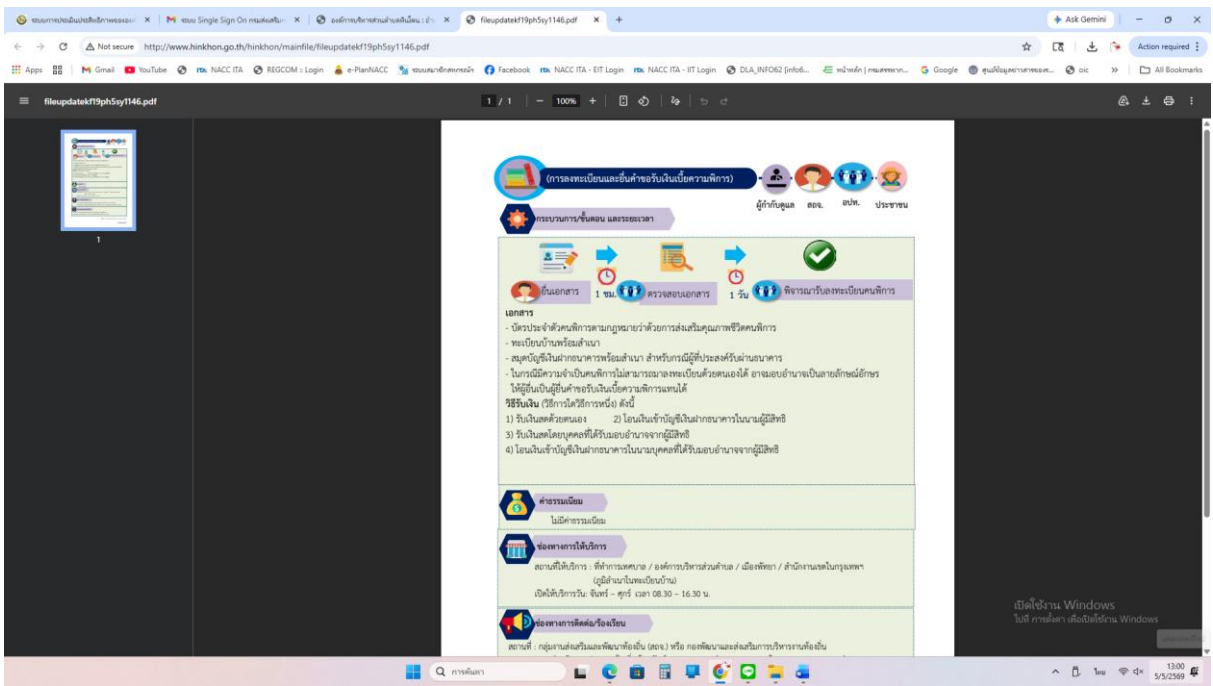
ระบบการประเมินประสิทธิภาพขององ × | ระบบ Single Sign On กรมส่งเสริม × | องค์การบริหารส่วนตำบลหินโงม : อำ × | fileupdatekf19ph5sy1146.pdf × | +

Ask Gemini

Not secure http://www.hinkhon.go.th/hinkhon/mainfile/fileupdatekf19ph5sy1146.pdf

Action required

Apps | Gmail | YouTube | NACC ITA | REGCOM :: Login | e-PlanNACC | ระบบสมาชิกสหกรณ์ | Facebook | NACC ITA - EIT Login | NACC ITA - IIT Login | DLA_INFO62 [info6... | หน้าหลัก | กรมสรรพากร... | Google | ศูนย์ข้อมูลข่าวสารของห... | oic | » | All Bookmarks

fileupdatekf19ph5sy1146.pdf

1 / 1 | — 100% +

1

(การลงทะเบียนและยื่นคำขอรับเงินเบี้ยความพิการ)

ผู้กำกับดูแล สถ. อปท. ประชาชน

กระบวนการ/ขั้นตอน และระยะเวลา

ยื่นเอกสาร 1 ชม. ตรวจสอบเอกสาร 1 วัน พิจารณารับลงทะเบียนคนพิการ

เอกสาร
- บัตรประจำตัวคนพิการตามกฎหมายว่าด้วยการส่งเสริมคุณภาพชีวิตคนพิการ
- ทะเบียนบ้านพร้อมสำเนา
- สมุดบัญชีเงินฝากธนาคารพร้อมสำเนา สำหรับกรณีผู้ที่ประสงค์รับผ่านธนาคาร
- ในกรณีมีความจำเป็นคนพิการไม่สามารถมาลงทะเบียนด้วยตนเองได้ อาจมอบอำนาจเป็นลายลักษณ์อักษร ให้ผู้ยื่นเป็นผู้ยื่นคำขอรับเงินเบี้ยความพิการแทนได้
วิธีรับเงิน (วิธีการใดวิธีการหนึ่ง) ดังนี้
1) รับเงินสดด้วยตนเอง 2) โอนเงินเข้าบัญชีเงินฝากธนาคารในนามผู้มีสิทธิ
3) รับเงินสดโดยบุคคลที่ได้รับมอบอำนาจจากผู้มีสิทธิ
4) โอนเงินเข้าบัญชีเงินฝากธนาคารในนามบุคคลที่ได้รับมอบอำนาจจากผู้มีสิทธิ

ค่าธรรมเนียม
ไม่มีค่าธรรมเนียม

ช่องทางการให้บริการ
สถานที่ให้บริการ : ที่ทำการเทศบาล / องค์การบริหารส่วนตำบล / เมืองพัทยา / สำนักงานเขตในกรุงเทพฯ (ภูมิลำเนาในทะเบียนบ้าน)
เปิดให้บริการวัน: จันทร์ – ศุกร์ เวลา 08.30 – 16.30 น.

ช่องทางการติดต่อ/ร้องเรียน
สถานที่ : กลุ่มงานส่งเสริมและพัฒนาท้องถิ่น (สถจ.) หรือ กองพัฒนาและส่งเสริมการบริหารงานท้องถิ่น

เปิดใช้งาน Windows
ไปที่ การตั้งค่า เพื่อเปิดใช้งาน Windows

การค้นหา

ไทย 13:00 5/5/2569